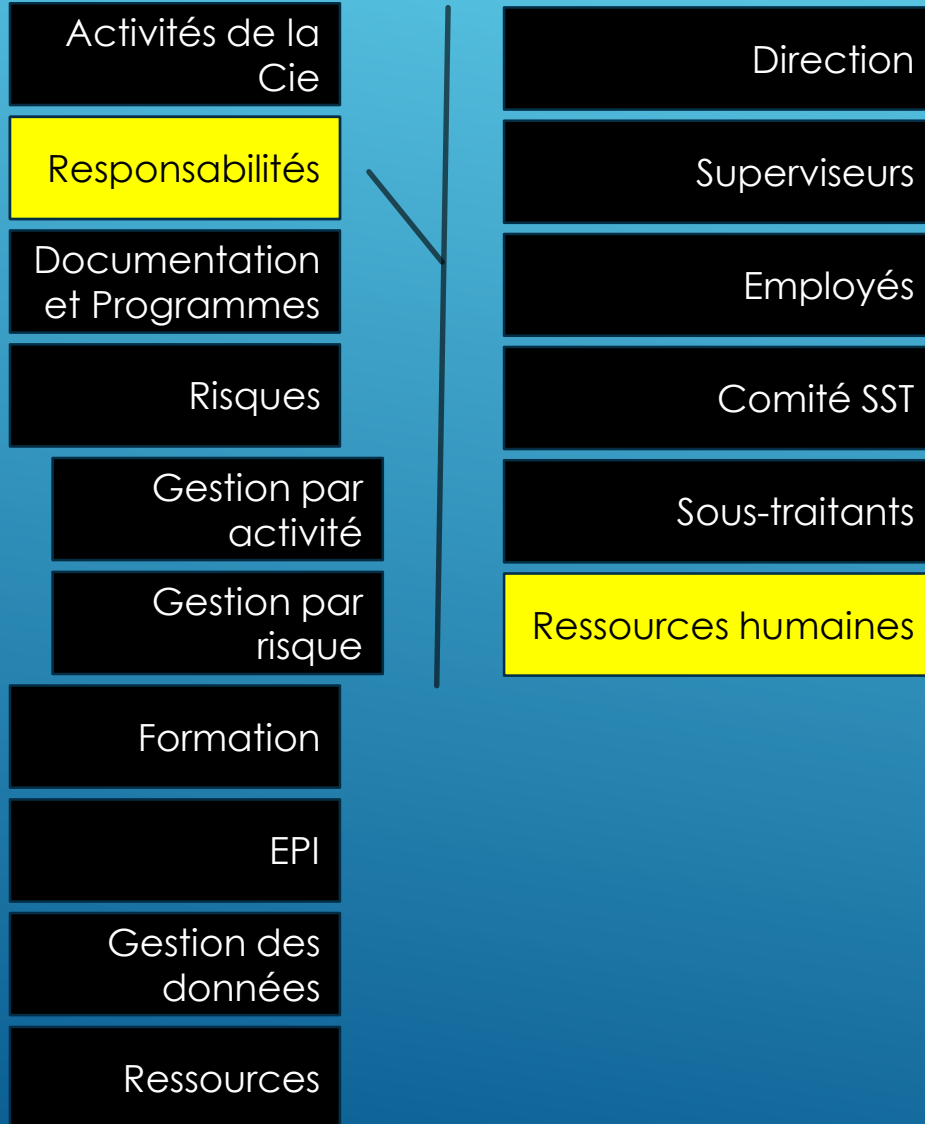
Activités de la Cie

Responsabilités

Documentation et Programmes

Risques

Gestion par activité

Gestion par risque

Formation

EPI

Gestion des données

Ressources

Direction

Superviseurs

Employés

Comité SST

Sous-traitants

Ressources humaines